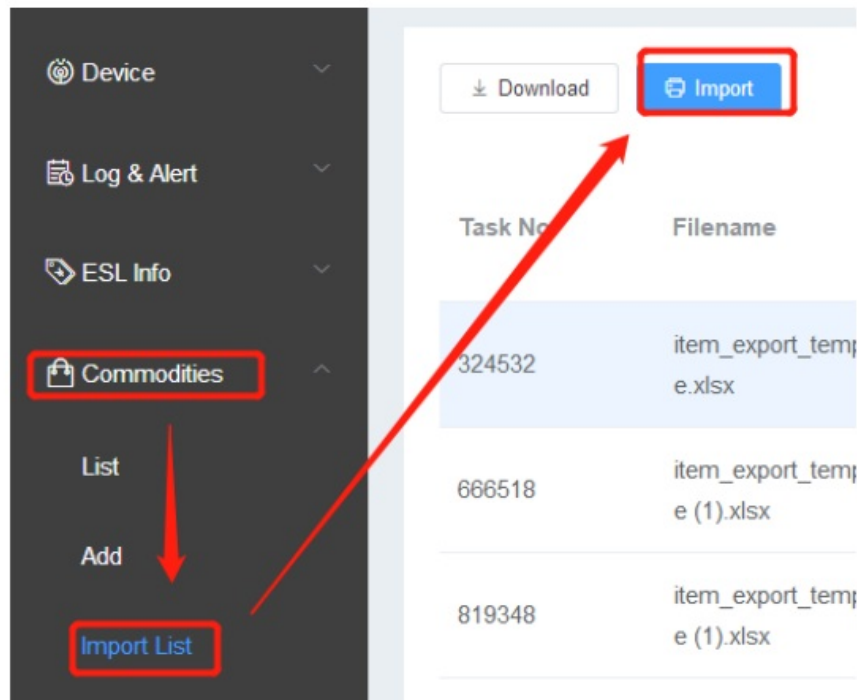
Device

Log & Alert

ESL Info

Commodities

List

Add

Import List

Download

Import

| Task No | Filename |
|---|---|
| 324532 | item_export_temp e.xlsx |
| 666518 | item_export_temp e (1).xlsx |
| 819348 | item_export_temp e (1).xlsx |